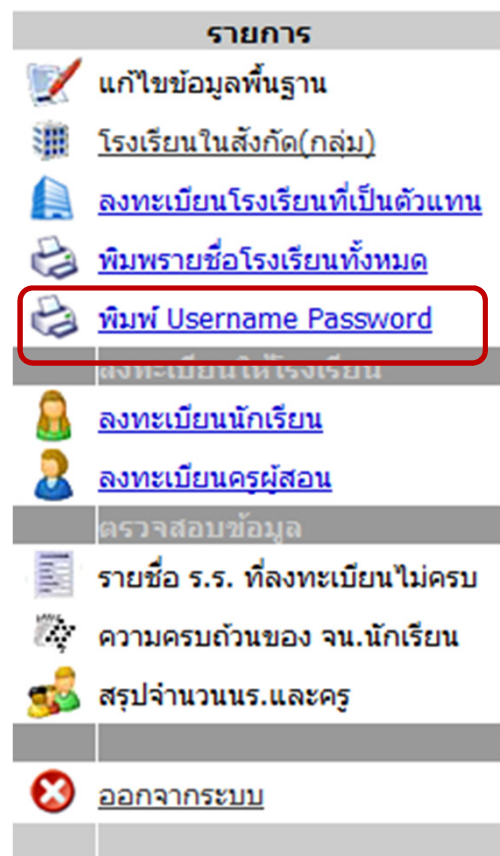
รายการ

แก้ไขข้อมูลพื้นฐาน

โรงเรียนในสังกัด(กลุ่ม)

ลงทะเบียนโรงเรียนที่เป็นตัวแทน

พิมพรายชื่อโรงเรียนทั้งหมด

พิมพ์ Username Password

ลงทะเบียนให้โรงเรียน

ลงทะเบียนนักเรียน

ลงทะเบียนครูผู้สอน

ตรวจสอบข้อมูล

รายชื่อ ร.ร. ที่ลงทะเบียนไม่ครบ

ความครบถ้วนของ จน.นักเรียน

สรุปจำนวนนร.และครู

ออกจากระบบ